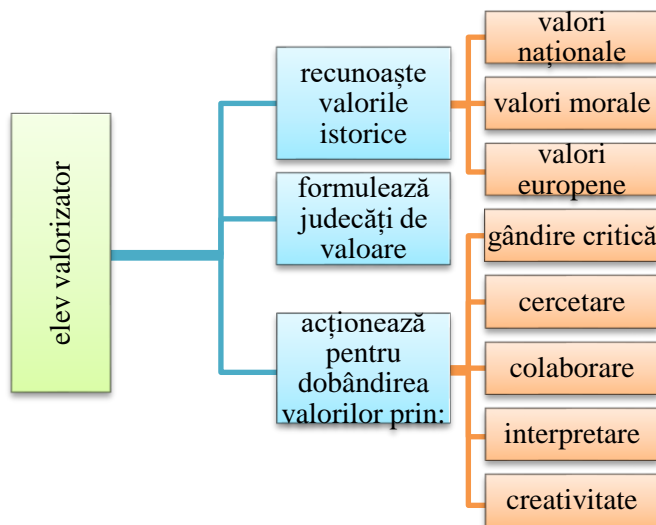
elev valorizator

recunoaște valorile istorice

valori naționale

valori morale

valori europene

formulează judecăți de valoare

acționează pentru dobândirea valorilor prin:

gândire critică

cercetare

colaborare

interpretare

creativitate